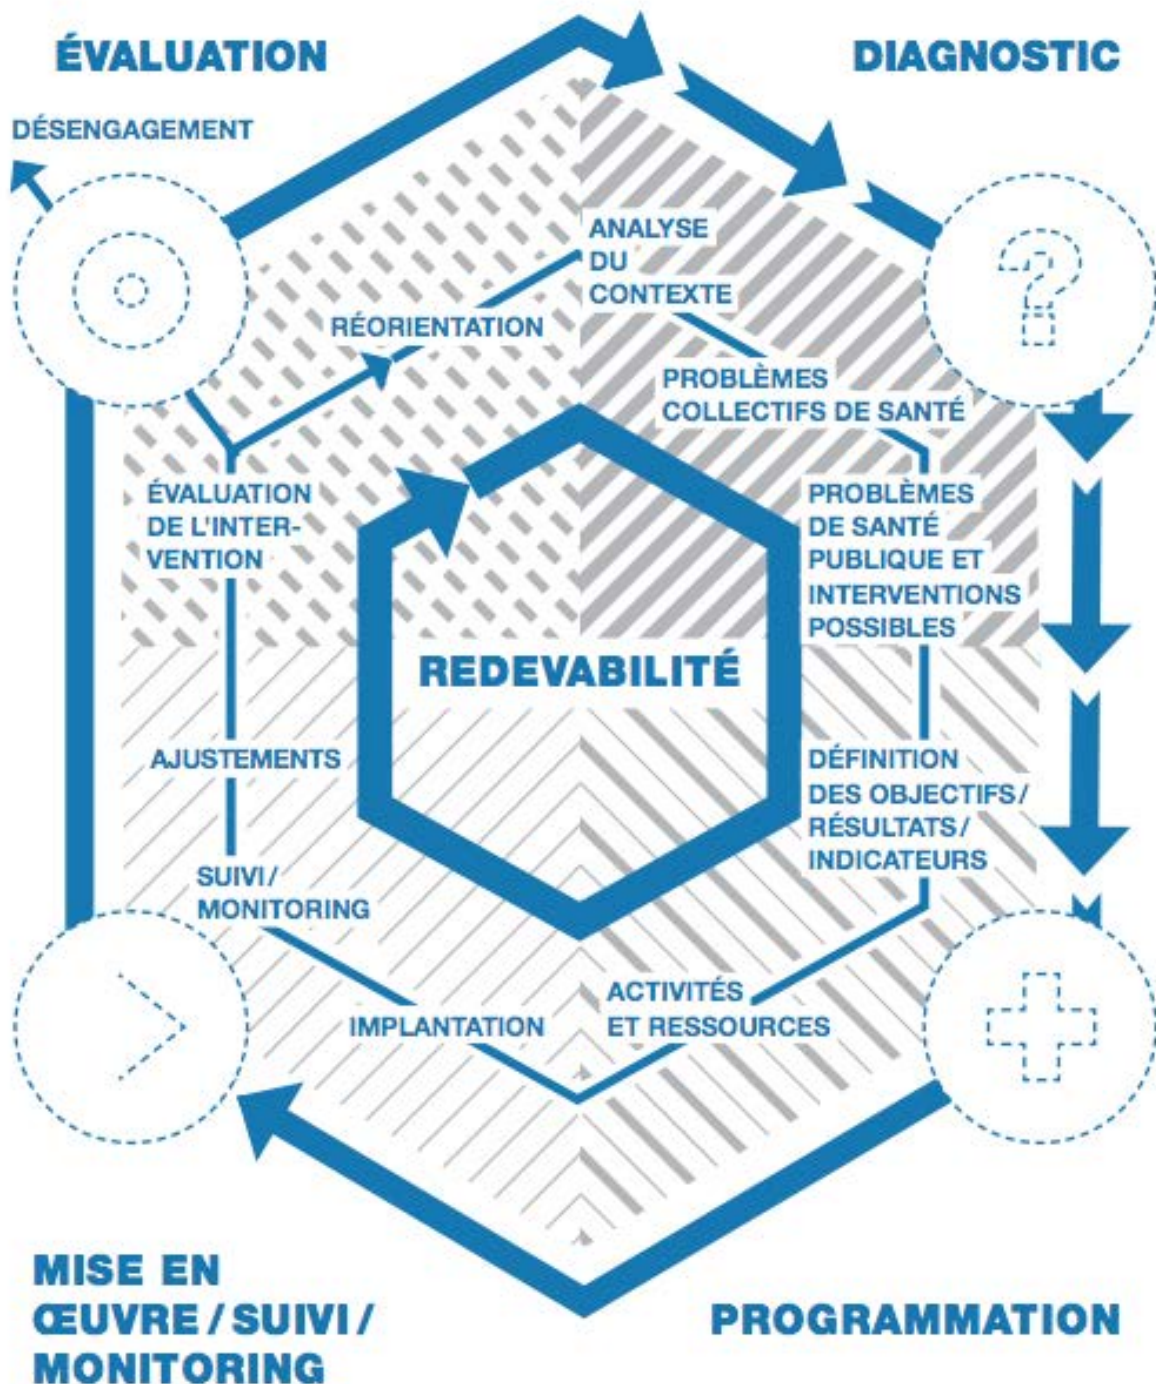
ÉVALUATION

DIAGNOSTIC

DÉSENGAGEMENT

ANALYSE DU CONTEXTE

RÉORIENTATION

PROBLÈMES COLLECTIFS DE SANTÉ

ÉVALUATION DE L'INTERVENTION

PROBLÈMES DE SANTÉ PUBLIQUE ET INTERVENTIONS POSSIBLES

REDEVABILITÉ

AJUSTEMENTS

DÉFINITION DES OBJECTIFS/ RÉSULTATS/ INDICATEURS

SUIVI/ MONITORING

ACTIVITÉS ET RESSOURCES

IMPLANTATION

MISE EN ŒUVRE / SUIVI / MONITORING

PROGRAMMATION